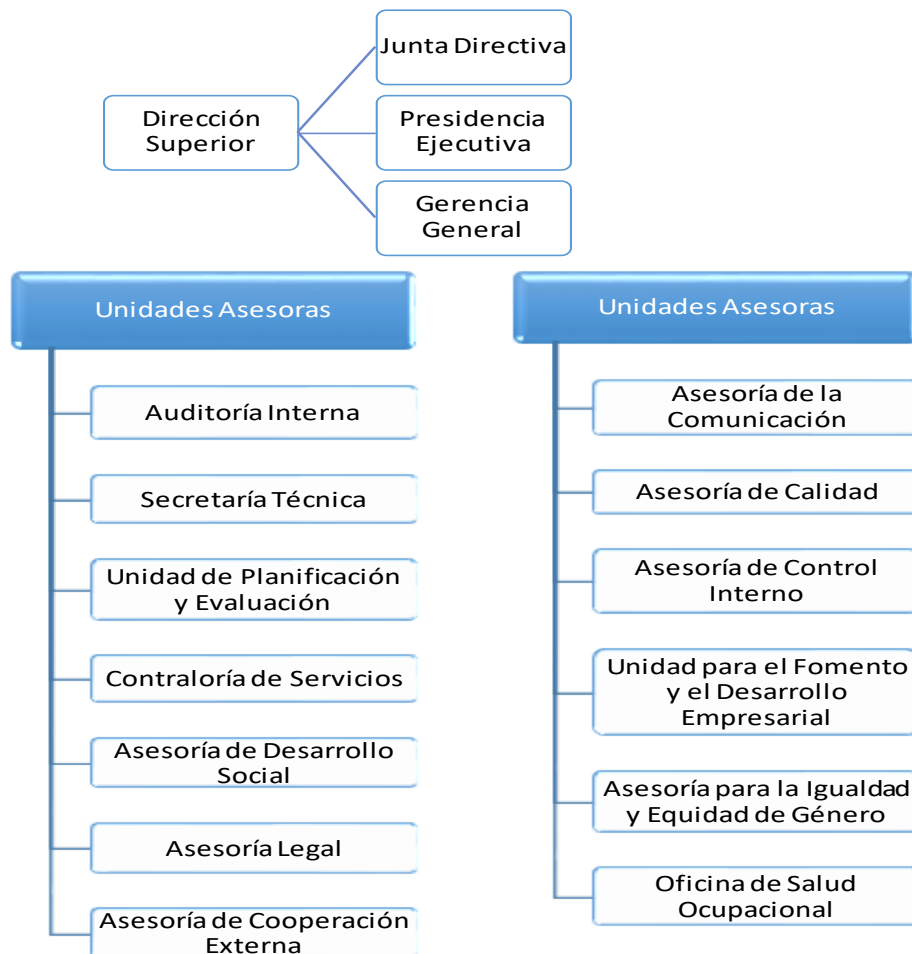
Dirección Superior

Junta Directiva

Presidencia Ejecutiva

Gerencia General

Unidades Asesoras

Auditoría Interna

Secretaría Técnica

Unidad de Planificación y Evaluación

Contraloría de Servicios

Asesoría de Desarrollo Social

Asesoría Legal

Asesoría de Cooperación Externa

Unidades Asesoras

Asesoría de la Comunicación

Asesoría de Calidad

Asesoría de Control Interno

Unidad para el Fomento y el Desarrollo Empresarial

Asesoría para la Igualdad y Equidad de Género

Oficina de Salud Ocupacional